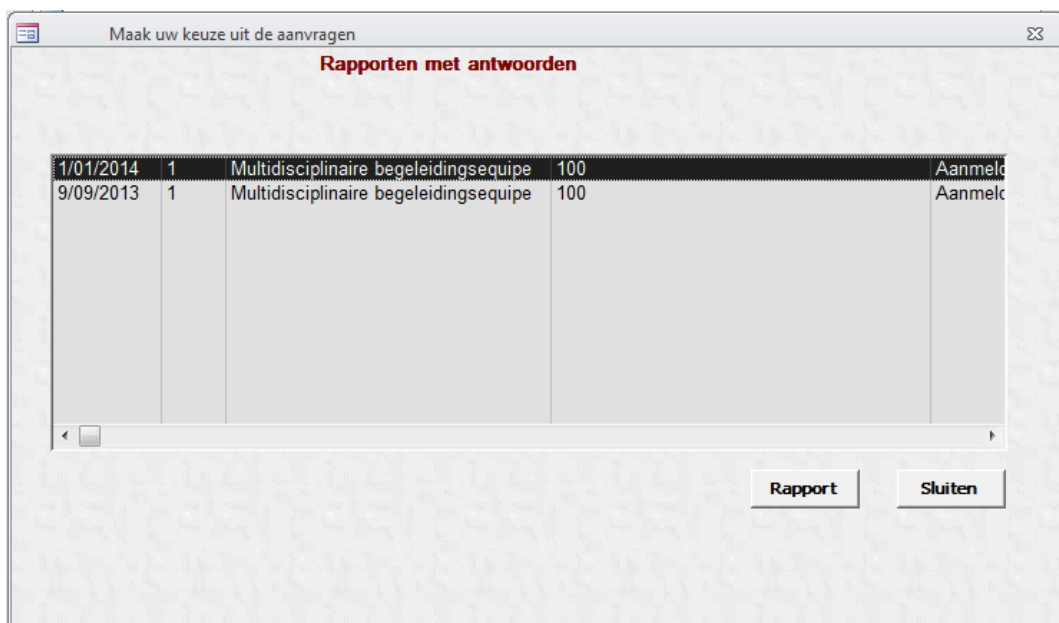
Maak uw keuze uit de aanvragen

Rapporten met antwoorden

| | | | | |
|---|---|---|---|---|
| 1/01/2014 | 1 | Multidisciplinaire begeleidingsequipe | 100 | Aanmelo |
| 9/09/2013 | 1 | Multidisciplinaire begeleidingsequipe | 100 | Aanmelo |

Rapport

Sluiten